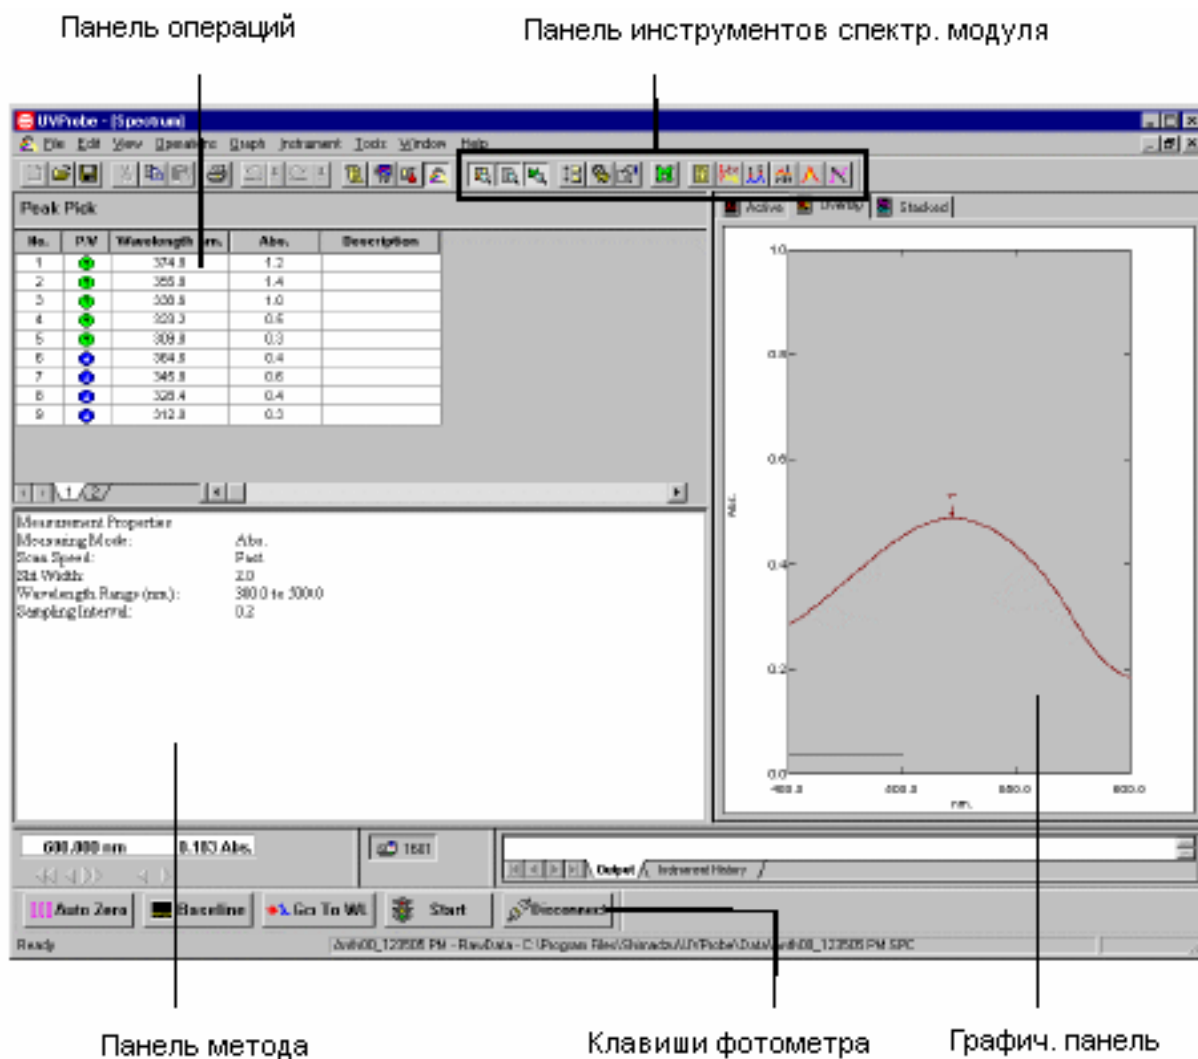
Панель операций

Панель инструментов спектр. модуля

UVProbe - [Spectrum]

File Edit View Operations Graph Instrument Tools Window Help

Peak Pick

| No. | P/V | Wavelength nm. | Abs. | Description |
|---|---|---|---|---|
| 1 | | 374.8 | 1.2 | |
| 2 | | 355.8 | 1.4 | |
| 3 | | 338.8 | 1.0 | |
| 4 | | 323.3 | 0.6 | |
| 5 | | 309.8 | 0.3 | |
| 6 | | 364.8 | 0.4 | |
| 7 | | 345.8 | 0.6 | |
| 8 | | 328.4 | 0.4 | |
| 9 | | 312.8 | 0.3 | |

1 2

Measurement Properties
Measuring Mode: Abs.
Scan Speed: Fast
Slit Width: 2.0
Wavelength Range (nm.): 380.0 to 300.0
Sampling Interval: 0.2

Active Overlay Stacked

1.0
0.8
0.6
0.4
0.2
0.0
Abs.
400.0 600.0 800.0 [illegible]
nm.

600.000 nm 0.183 Abs.

1681

Output Instrument History

Auto Zero Baseline Go To WL Start Disconnect

Ready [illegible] PM - RawData - C:\Program Files\Shimadzu\UVProbe\Data\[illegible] PM.SPC

Панель метода

Клавиши фотометра

Графич. панель